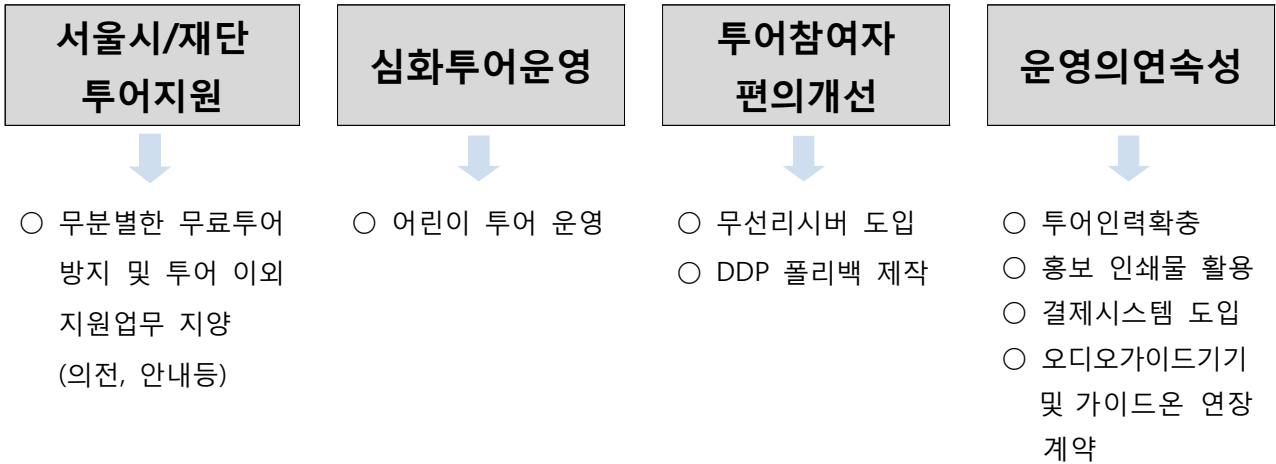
서울시/재단 투어지원

심화투어운영

투어참여자 편의개선

운영의연속성

○ 무분별한 무료투어 방지 및 투어 이외 지원업무 지양 (의전, 안내등)

○ 어린이 투어 운영

○ 무선리시버 도입
○ DDP 폴리백 제작

○ 투어인력확충
○ 홍보 인쇄물 활용
○ 결제시스템 도입
○ 오디오가이드기기 및 가이드온 연장 계약